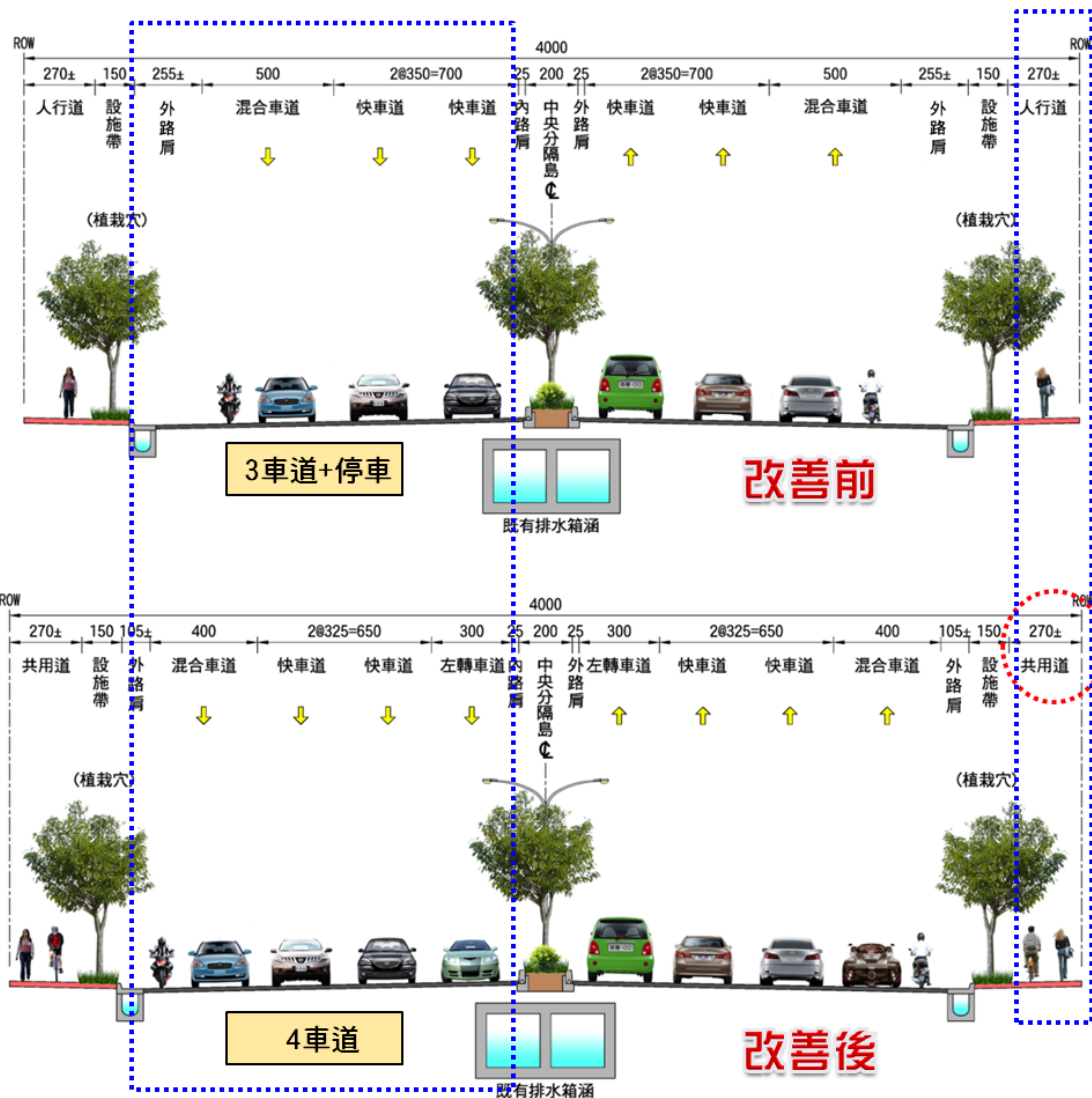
ROW
4000
ROW

| 270± | 150 | 255± | 500 | 2@350=700 | 25 | 200 | 25 | 2@350=700 | 500 | 255± | 150 | 270± |
|---|---|---|---|---|---|---|---|---|---|---|---|---|
| 人行道 | 設施帶 | 外路肩 | 混合車道 | 快車道 快車道 | 內路肩 | 中央分隔島 ℄ | 外路肩 | 快車道 快車道 | 混合車道 | 外路肩 | 設施帶 | 人行道 |

(植栽穴)
(植栽穴)

3車道+停車
既有排水箱涵
改善前

ROW
4000
ROW

| 270± | 150 | 105± | 400 | 2@325=650 | 300 | 25 | 200 | 25 | 300 | 2@325=650 | 400 | 105± | 150 | 270± |
|---|---|---|---|---|---|---|---|---|---|---|---|---|---|---|
| 共用道 | 設施帶 | 外路肩 | 混合車道 | 快車道 快車道 | 左轉車道 | 內路肩 | 中央分隔島 ℄ | 外路肩 | 左轉車道 | 快車道 快車道 | 混合車道 | 外路肩 | 設施帶 | 共用道 |

(植栽穴)
(植栽穴)

4車道
既有排水箱涵
改善後